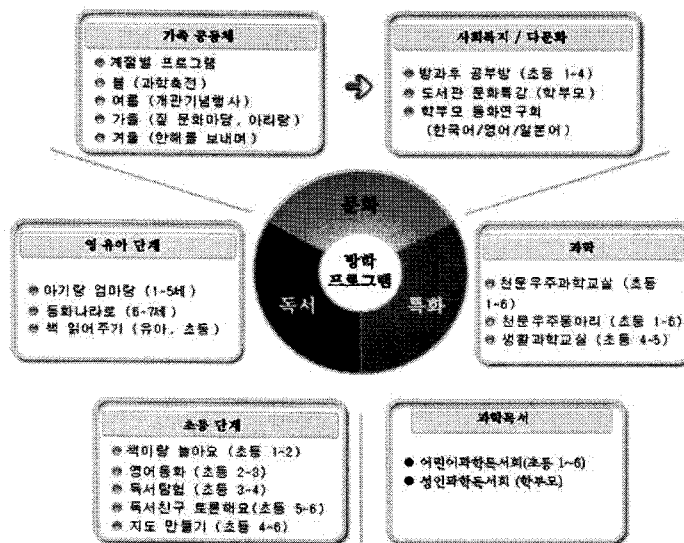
가족 공동체

계절별 프로그램
봄 (과학축전)
여름 (개관기념행사)
가을 (짚 문화마당, 아리랑)
겨울 (한해를 보내며)

사회복지 / 다문화

방과후 공부방 (초등 1-4)
도서관 문화특강 (학부모)
학부모 동화연구회 (한국어/영어/일본어)

문화

방과 프로그램

독서

특화

영 유아 단계

아기랑 엄마랑 (1-5세)
동화나라로 (6-7세)
책 읽어주기 (유아, 초등)

과학

천문우주과학교실 (초등 1-6)
천문우주동아리 (초등 1-6)
생활과학교실 (초등 4-5)

초등 단계

책이랑 놀아요 (초등 1-2)
영어동화 (초등 2-3)
독서탐험 (초등 3-4)
독서친구 토론해요(초등 5-6)
지도 만들기 (초등 4-6)

과학독서

어린이과학독서회(초등 1~6)
성인과학독서회 (학부모)